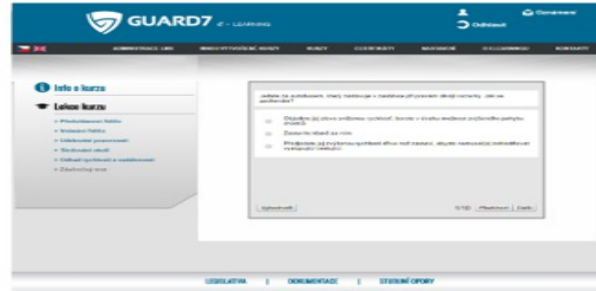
GUARD7 E – LEARNING

Odhlásit

Ozvěte se

ADMINISTRACE LMS

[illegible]

KURZY

CERTIFIKÁTY

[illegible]

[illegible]

KONTAKTY

Info o kurzu

Lekce kurzu

Představení lekce

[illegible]

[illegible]

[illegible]

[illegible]

Závěrečný test

Jakým způsobem, který nastává v nastávajících situacích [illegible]

Dopravujete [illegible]

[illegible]

Předjíždějte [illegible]

Vyhodnotit

5/10

Předchozí

Další

LEGISLATIVA | DOKUMENTACE | STUDIJNÍ OPORY